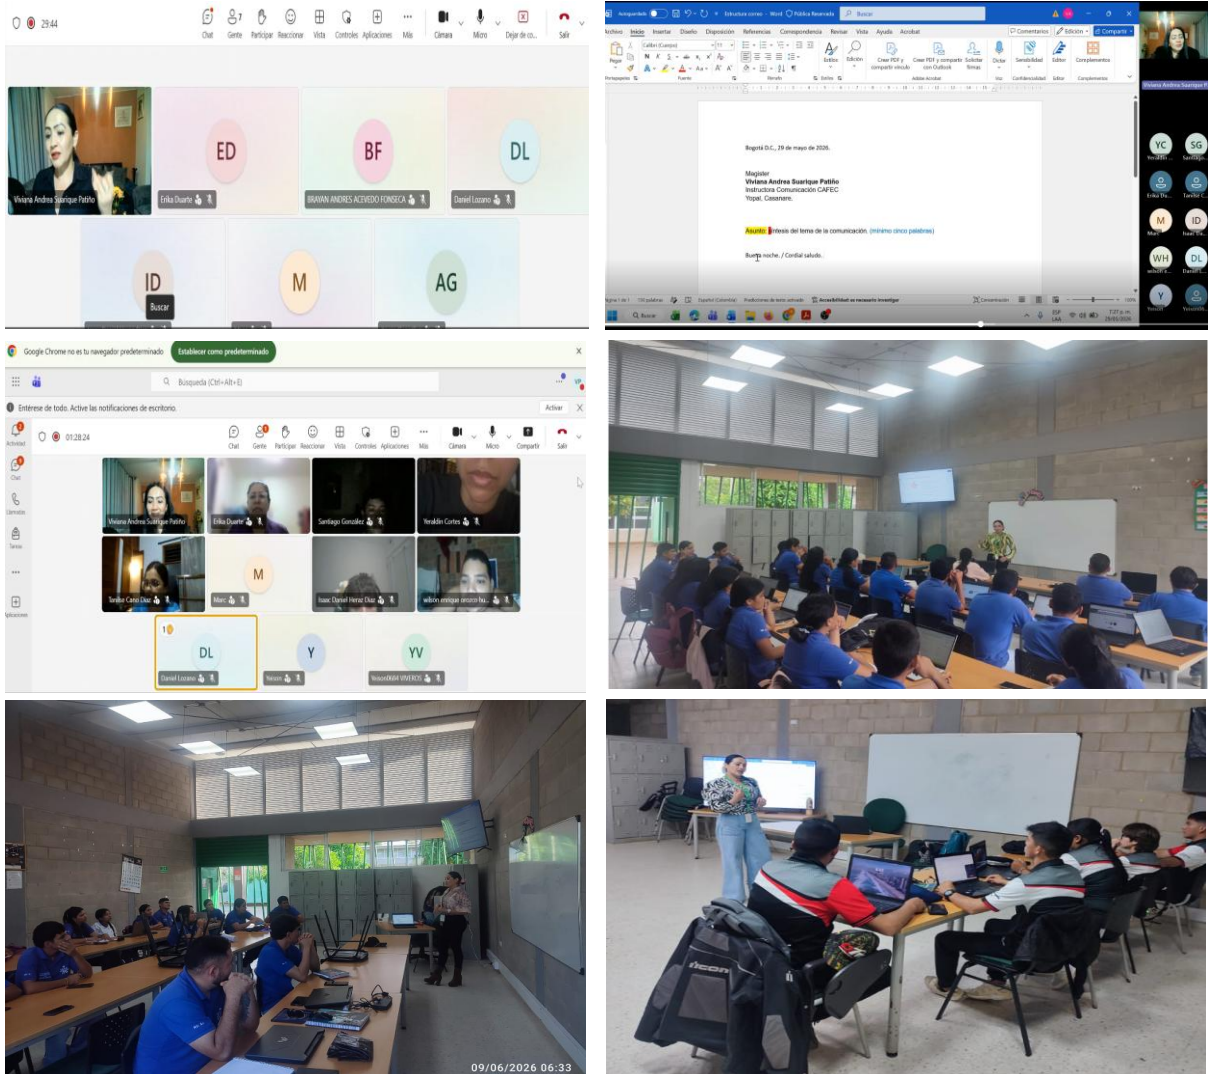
29:44

Chat Gente Participar Reaccionar Vista Controles Aplicaciones Más Cámara Micro Dejar de co... Salir

Viviana Andrea Suarique Patiño
ED
Erika Duarte
BF
BRAYAN ANDRES ACEVEDO FONSECA
DL
Daniel Lozano
ID
Buscar
M
AG

Autoguardado Estructura correo - Word Pública Reservada Buscar

Archivo Inicio Insertar Diseño Disposición Referencias Correspondencia Revisar Vista Ayuda Acrobat

Comentarios Edición Compartir

Bogotá D.C., 29 de mayo de 2026.

Magister
Viviana Andrea Suarique Patiño
Instructora Comunicación CAFEC
Yopal, Casanare.

Asunto: Síntesis del tema de la comunicación. (mínimo cinco palabras)

Buena noche. / Cordial saludo.

Viviana Andrea Suarique P
YC
SG
M
ID
WH
DL
Y

Google Chrome no es tu navegador predeterminado Establecer como predeterminado

Búsqueda (Ctrl+Alt+E)

Entérese de todo. Active las notificaciones de escritorio. Activar

Actividad Chat Llamadas Tareas Aplicaciones

01:28:24

Chat Gente Participar Reaccionar Vista Controles Aplicaciones Más Cámara Micro Compartir Salir

Viviana Andrea Suarique Patiño
Erika Duarte
Santiago González
Yeraldin Cortes
Tanibe Cano Diaz
M
Marc
Isaac Daniel Heraz Diaz
wilson enrique orozco hu...
DL
Daniel Lozano
Y
Yeison
YV
Yeison0684 VIVEROS

09/06/2026 06:33